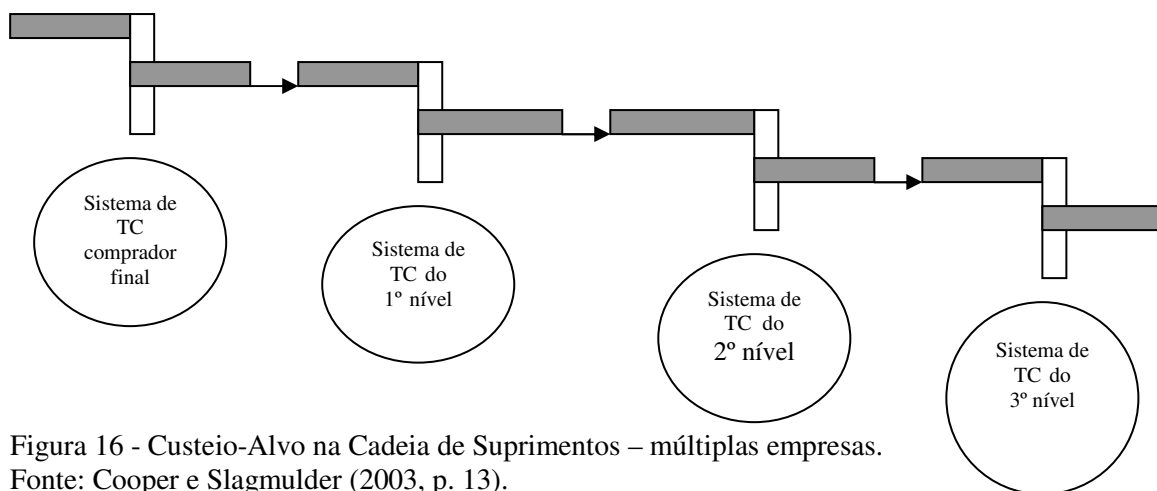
Sistema de TC comprador final

Sistema de TC do 1º nível

Sistema de TC do 2º nível

Sistema de TC do 3º nível

Figura 16 - Custeio-Alvo na Cadeia de Suprimentos – múltiplas empresas.
Fonte: Cooper e Slagmulder (2003, p. 13).